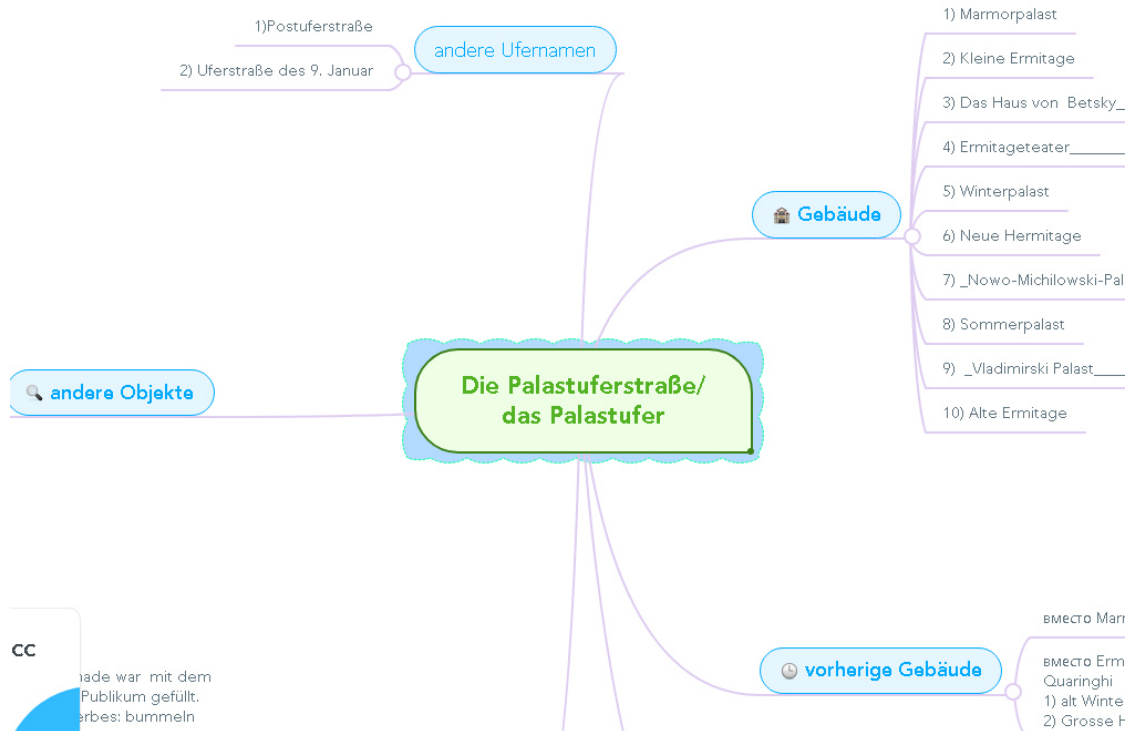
1)Postuferstraße

2) Uferstraße des 9. Januar

andere Ufernamen

1) Marmorpalast

2) Kleine Ermitage

3) Das Haus von Betsky_

4) Ermitageteater_______

5) Winterpalast

6) Neue Hermitage

7) _Nowo-Michilowski-Pal

8) Sommerpalast

9) _Vladimirski Palast____

10) Alte Ermitage

Gebäude

andere Objekte

Die Palastuferstraße/ das Palastufer

CC

nade war mit dem Publikum gefüllt. erbes: bummeln

vorherige Gebäude

вместо Marr

вместо Erm Quaringhi 1) alt Winte 2) Grosse H